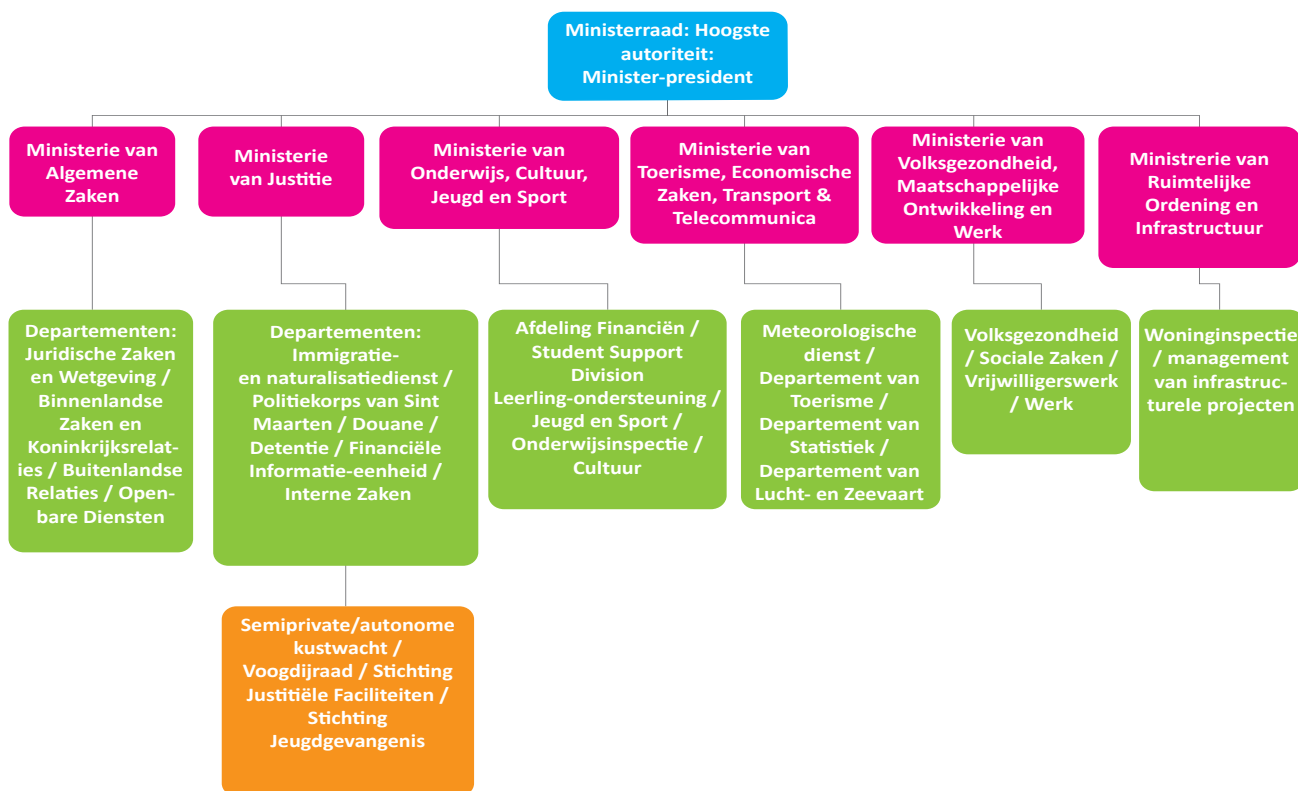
Ministerraad: Hoogste autoriteit: Minister-president

Ministerie van Algemene Zaken

Ministerie van Justitie

Ministerie van Onderwijs, Cultuur, Jeugd en Sport

Ministerie van Toerisme, Economische Zaken, Transport & Telecommunica

Ministerie van Volksgezondheid, Maatschappelijke Ontwikkeling en Werk

Ministrerie van Ruimtelijke Ordening en Infrastructuur

Departementen: Juridische Zaken en Wetgeving / Binnenlandse Zaken en Koninkrijksrelaties / Buitenlandse Relaties / Openbare Diensten

Departementen: Immigratie- en naturalisatiedienst / Politiekorps van Sint Maarten / Douane / Detentie / Financiële Informatie-eenheid / Interne Zaken

Afdeling Financiën / Student Support Division Leerling-ondersteuning / Jeugd en Sport / Onderwijsinspectie / Cultuur

Meteorologische dienst / Departement van Toerisme / Departement van Statistiek / Departement van Lucht- en Zeevaart

Volksgezondheid / Sociale Zaken / Vrijwilligerswerk / Werk

Woninginspectie / management van infrastructurele projecten

Semiprivate/autonome kustwacht / Voogdijraad / Stichting Justitiële Faciliteiten / Stichting Jeugdgevangenis